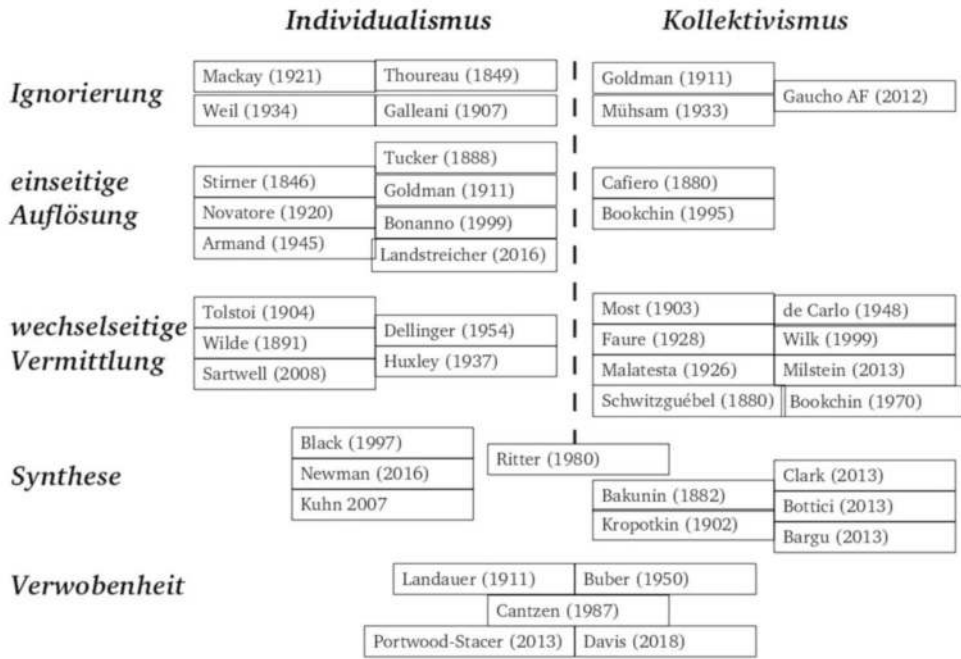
Individualismus

Kollektivismus

Ignorierung

Mackay (1921)
Thoureau (1849)
Weil (1934)
Galleani (1907)

Goldman (1911)
Mühsam (1933)
Gaucho AF (2012)

einseitige Auflösung

Tucker (1888)
Stirner (1846)
Goldman (1911)
Novatore (1920)
Bonanno (1999)
Armand (1945)
Landstreicher (2016)

Cafiero (1880)
Bookchin (1995)

wechselseitige Vermittlung

Tolstoi (1904)
Dellinger (1954)
Wilde (1891)
Huxley (1937)
Sartwell (2008)

Most (1903)
de Carlo (1948)
Faure (1928)
Wilk (1999)
Malatesta (1926)
Milstein (2013)
Schwitzguébel (1880)
Bookchin (1970)

Synthese

Black (1997)
Newman (2016)
Kuhn 2007

Ritter (1980)

Clark (2013)
Bakunin (1882)
Bottici (2013)
Kropotkin (1902)
Bargu (2013)

Verwobenheit

Landauer (1911)
Buber (1950)
Cantzen (1987)
Portwood-Stacer (2013)
Davis (2018)